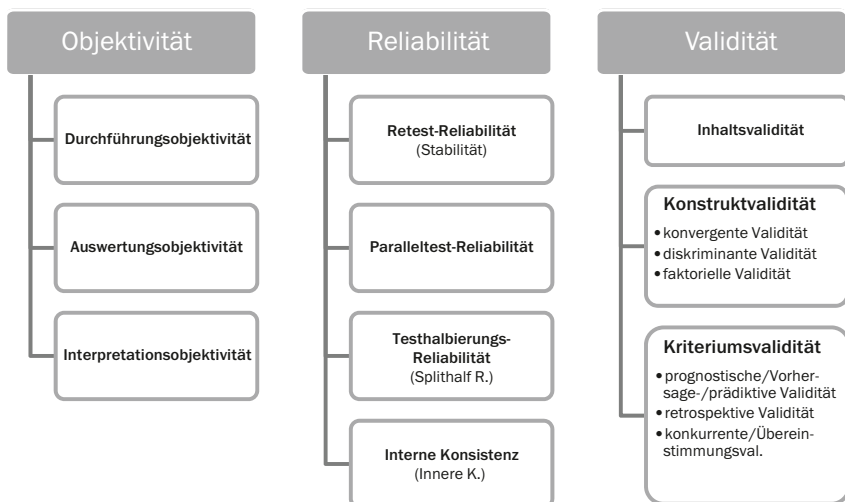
Objektivität

Durchführungsobjektivität

Auswertungsobjektivität

Interpretationsobjektivität

Reliabilität

Retest-Reliabilität
(Stabilität)

Paralleltest-Reliabilität

Testhalbierungs-Reliabilität
(Splithalf R.)

Interne Konsistenz
(Innere K.)

Validität

Inhaltsvalidität

Konstruktvalidität
• konvergente Validität
• diskriminante Validität
• faktorielle Validität

Kriteriumsvalidität
• prognostische/Vorhersage-/prädiktive Validität
• retrospektive Validität
• konkurrente/Übereinstimmungsval.